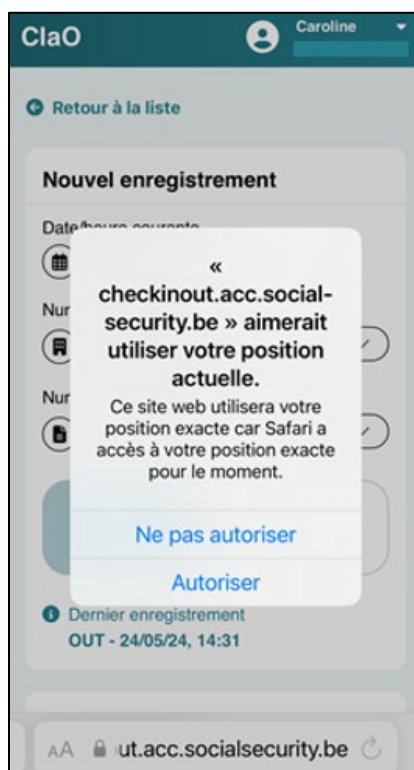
ClaO

Caroline

Retour à la liste

Nouvel enregistrement

Date/heure courante

Nur

Nur

« checkinout.acc.socialsecurity.be » aimerait utiliser votre position actuelle.

Ce site web utilisera votre position exacte car Safari a accès à votre position exacte pour le moment.

Ne pas autoriser

Autoriser

Dernier enregistrement

OUT - 24/05/24, 14:31

AA ut.acc.socialsecurity.be